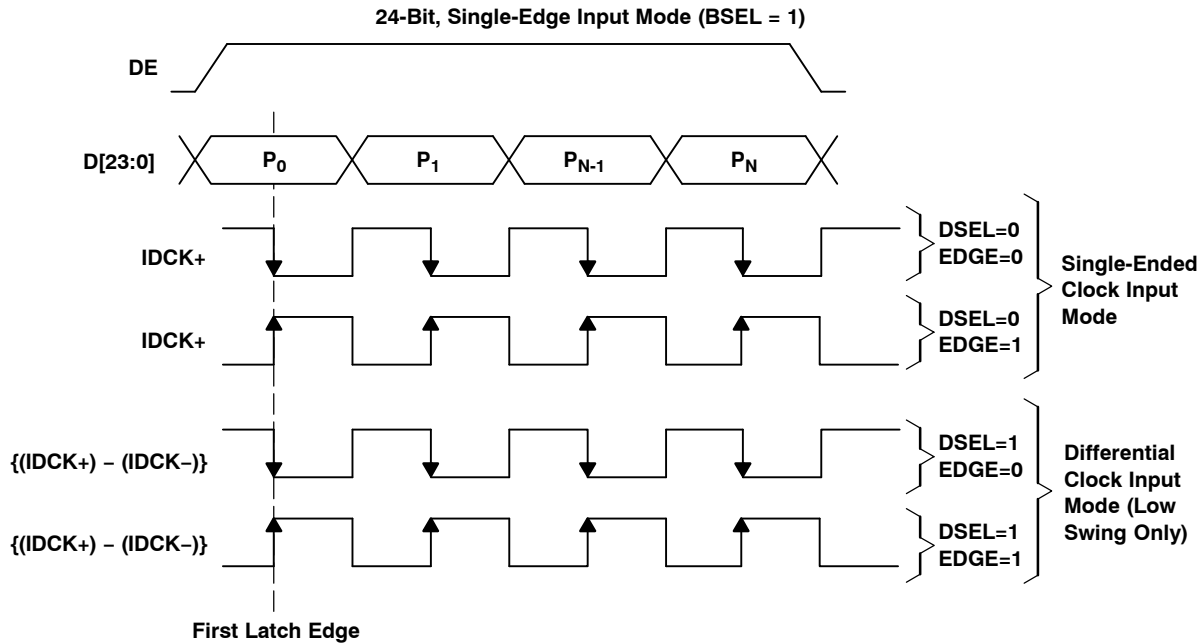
24-Bit, Single-Edge Input Mode (BSEL = 1)

DE

D[23:0]

$P_0$

$P_1$

$P_{N-1}$

$P_N$

IDCK+

DSEL=0
EDGE=0

Single-Ended Clock Input Mode

IDCK+

DSEL=0
EDGE=1

{(IDCK+) – (IDCK–)}

DSEL=1
EDGE=0

Differential Clock Input Mode (Low Swing Only)

{(IDCK+) – (IDCK–)}

DSEL=1
EDGE=1

First Latch Edge